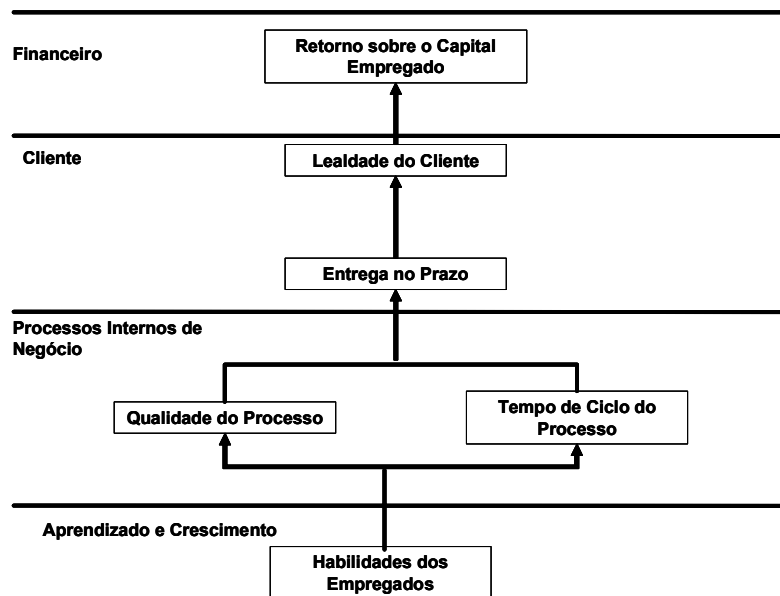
Financeiro

Retorno sobre o Capital Empregado

Cliente

Lealdade do Cliente

Entrega no Prazo

Processos Internos de Negócio

Qualidade do Processo

Tempo de Ciclo do Processo

Aprendizado e Crescimento

Habilidades dos Empregados